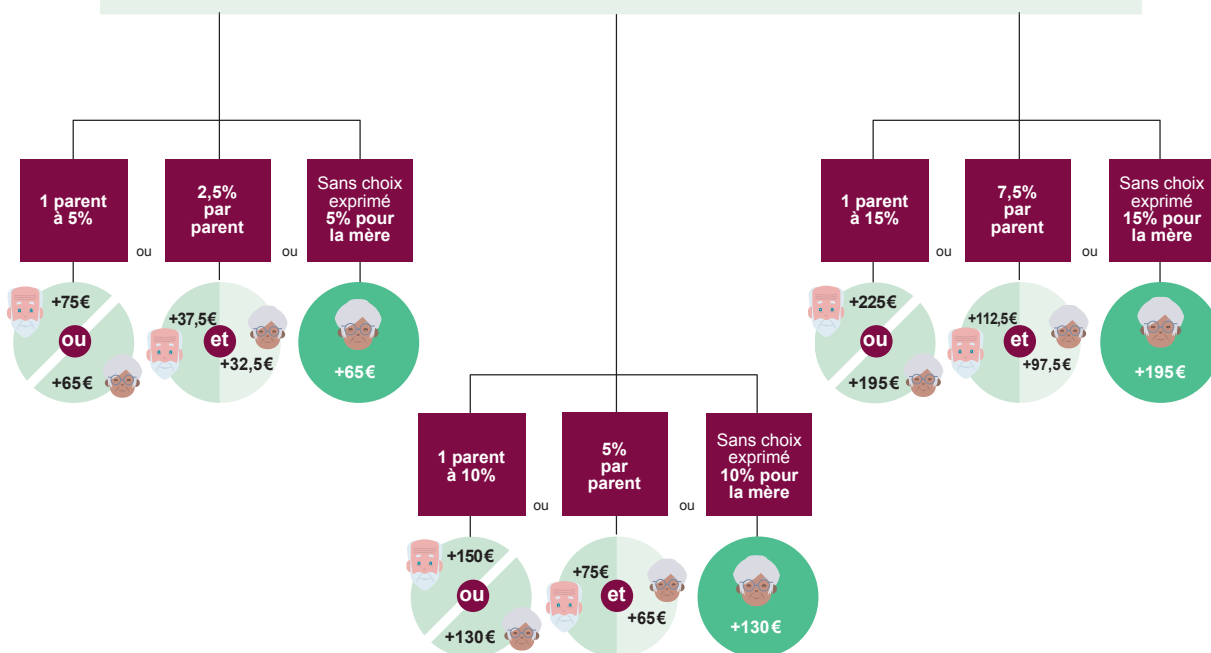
1 parent à 5%

ou

2,5% par parent

ou

Sans choix exprimé 5% pour la mère

+75€
ou
+65€

+37,5€
et
+32,5€

+65€

1 parent à 15%

ou

7,5% par parent

ou

Sans choix exprimé 15% pour la mère

+225€
ou
+195€

+112,5€
et
+97,5€

+195€

1 parent à 10%

ou

5% par parent

ou

Sans choix exprimé 10% pour la mère

+150€
ou
+130€

+75€
et
+65€

+130€